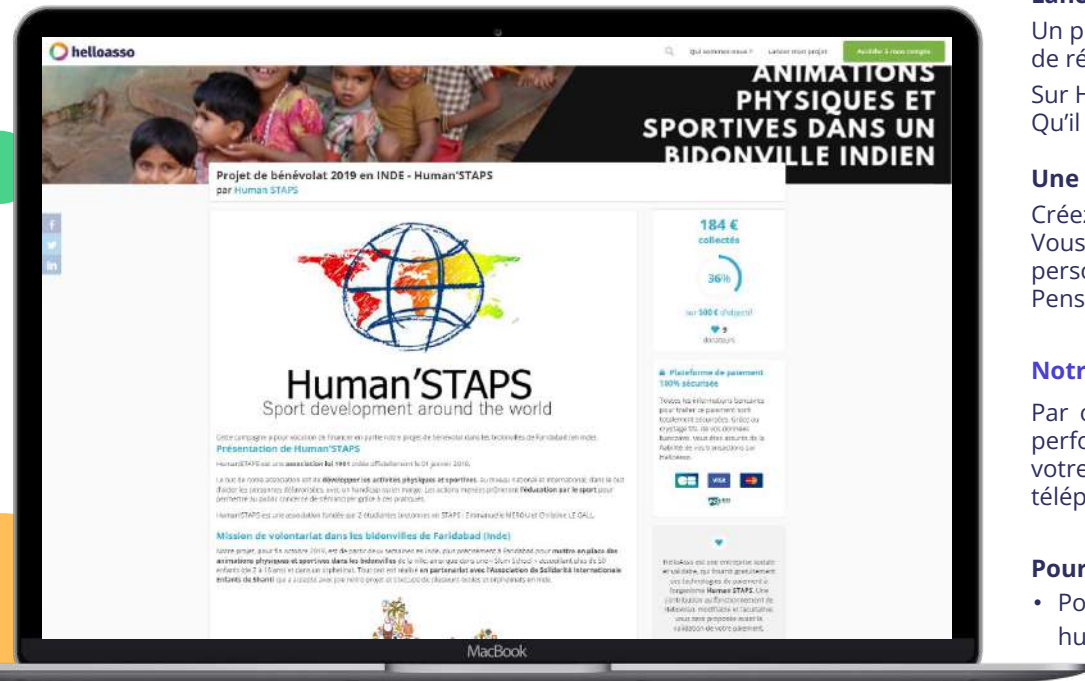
helloasso

Qui sommes-nous ? Lancer mon projet Accéder à mon compte

ANIMATIONS PHYSIQUES ET SPORTIVES DANS UN BIDONVILLE INDIEN

Projet de bénévolat 2019 en INDE - Human'STAPS
par Human STAPS

f
in

Human'STAPS
Sport development around the world

Cette campagne a pour vocation de financer en partie notre projet de bénévolat dans les bidonvilles de Faridabad en Inde.

Présentation de Human'STAPS

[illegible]

Mission de volontariat dans les bidonvilles de Faridabad (Inde)

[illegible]

184 €
collectés
36%
sur 500 € d'objectif
9
donateurs

Plateforme de paiement 100% sécurisée

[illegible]

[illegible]

MacBook

Un p
de ré
Sur H
Qu'il

Une
Créez
Vous
perso
Pens

Notr
Par c
perfo
votre
télép

Pour
• Po
hu